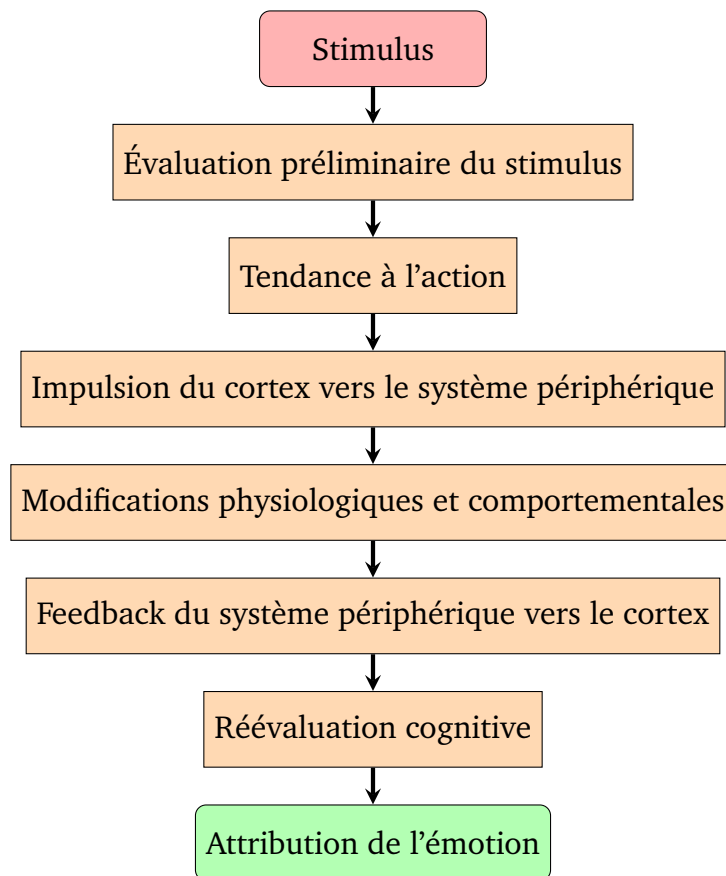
Stimulus

Évaluation préliminaire du stimulus

Tendance à l’action

Impulsion du cortex vers le système périphérique

Modifications physiologiques et comportementales

Feedback du système périphérique vers le cortex

Réévaluation cognitive

Attribution de l’émotion